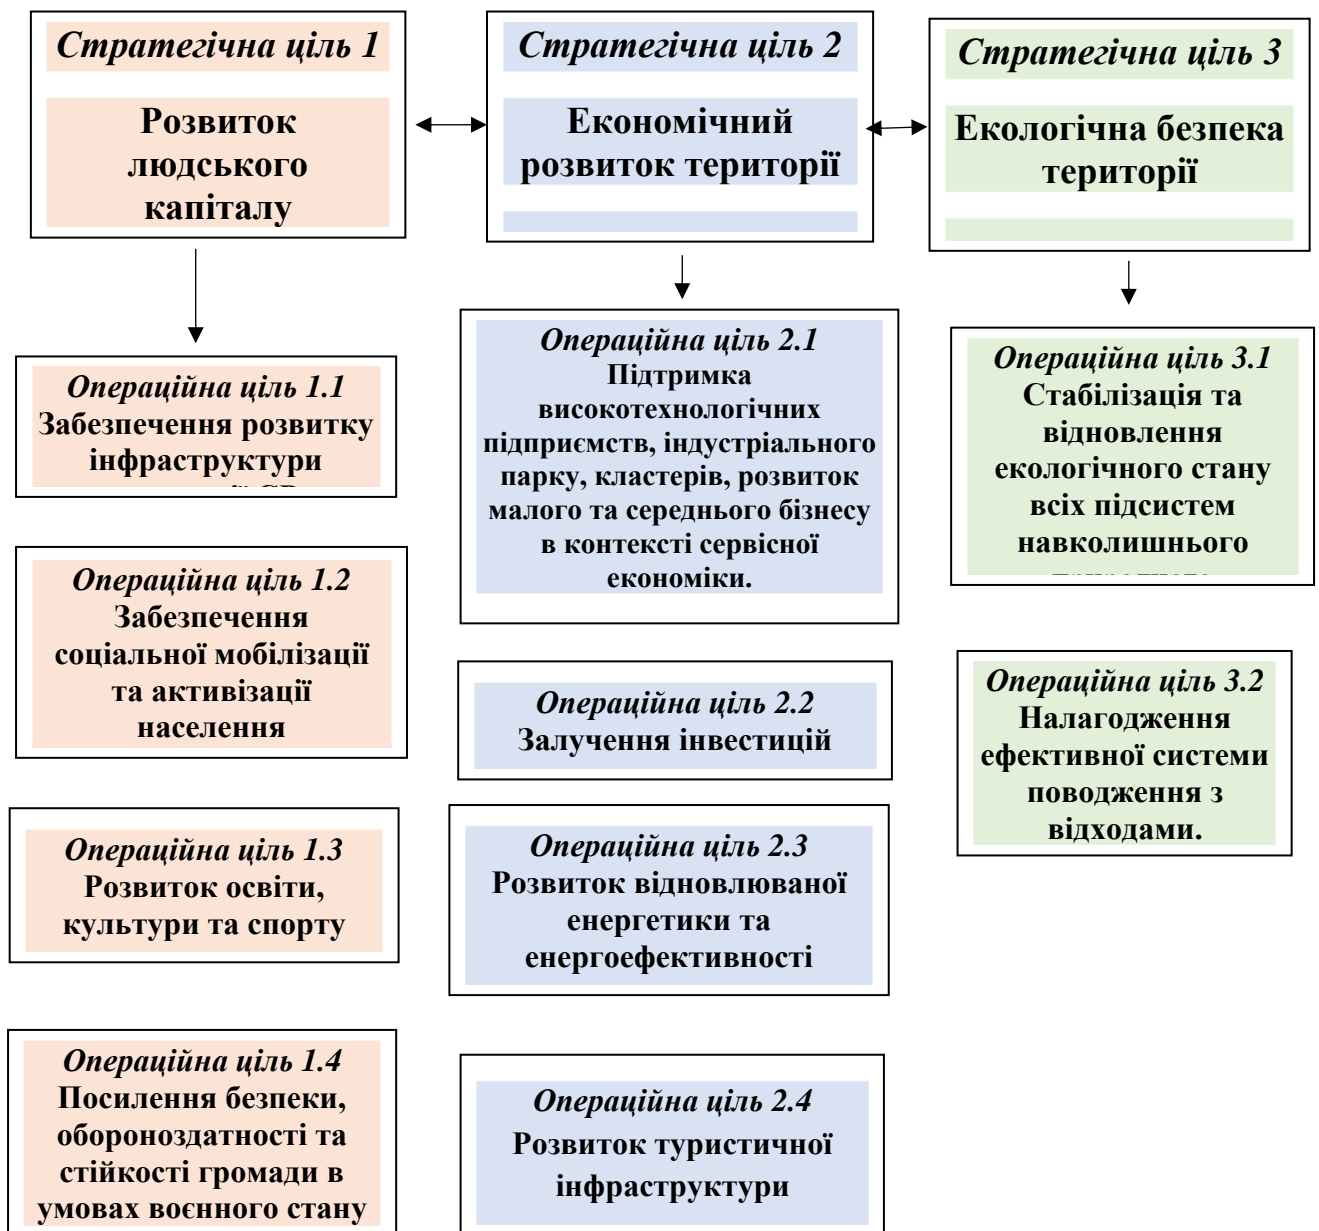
Стратегічна ціль 1

Розвиток людського капіталу

Стратегічна ціль 2

Економічний розвиток території

Стратегічна ціль 3

Екологічна безпека території

Операційна ціль 1.1
Забезпечення розвитку інфраструктури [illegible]

Операційна ціль 2.1
Підтримка високотехнологічних підприємств, індустріального парку, кластерів, розвиток малого та середнього бізнесу в контексті сервісної економіки.

Операційна ціль 3.1
Стабілізація та відновлення екологічного стану всіх підсистем навколишнього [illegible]

Операційна ціль 1.2
Забезпечення соціальної мобілізації та активізації населення

Операційна ціль 2.2
Залучення інвестицій

Операційна ціль 3.2
Налагодження ефективної системи поводження з відходами.

Операційна ціль 1.3
Розвиток освіти, культури та спорту

Операційна ціль 2.3
Розвиток відновлюваної енергетики та енергоефективності

Операційна ціль 1.4
Посилення безпеки, обороноздатності та стійкості громади в умовах воєнного стану

Операційна ціль 2.4
Розвиток туристичної інфраструктури